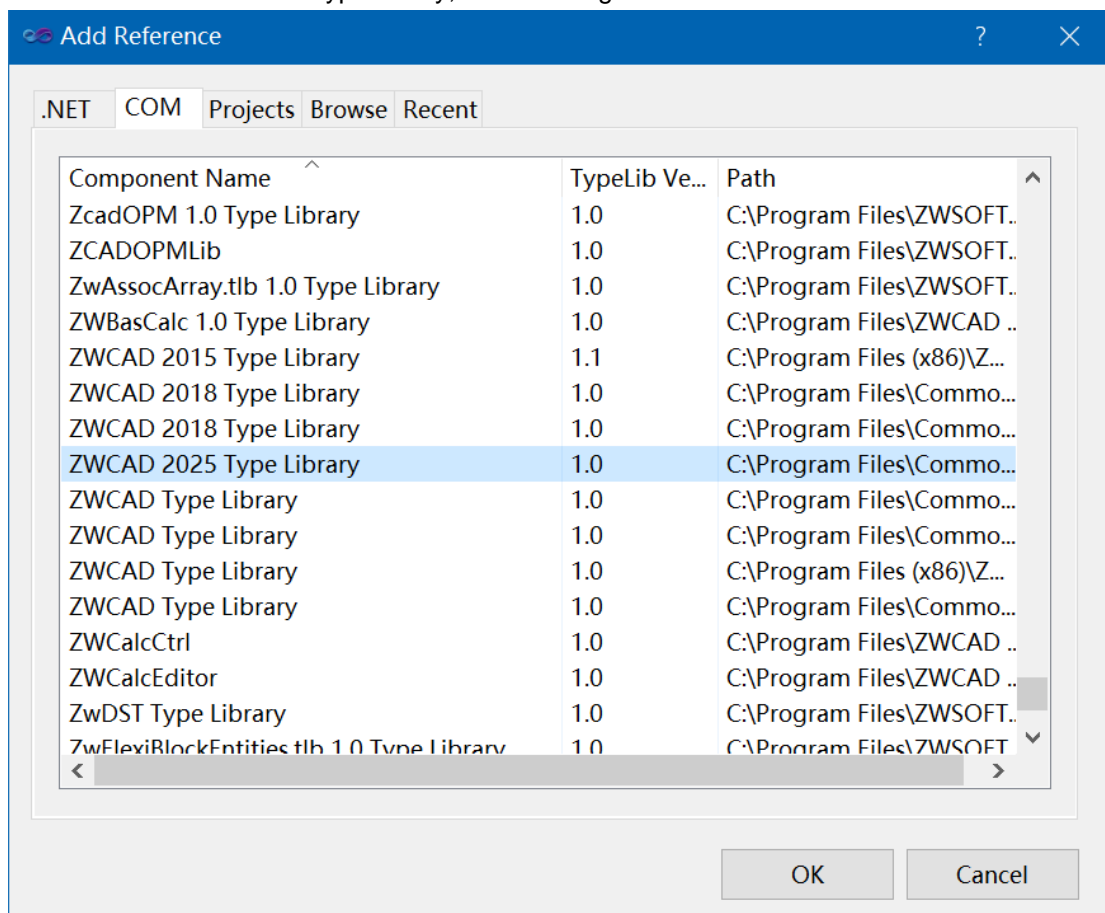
Add Reference

?

.NET COM Projects Browse Recent

| Component Name | TypeLib Ve... | Path |
|---|---|---|
| ZcadOPM 1.0 Type Library | 1.0 | C:\Program Files\ZWSOFT.. |
| ZCADOPMLib | 1.0 | C:\Program Files\ZWSOFT.. |
| ZwAssocArray.tlb 1.0 Type Library | 1.0 | C:\Program Files\ZWSOFT.. |
| ZWBasCalc 1.0 Type Library | 1.0 | C:\Program Files\ZWCAD .. |
| ZWCAD 2015 Type Library | 1.1 | C:\Program Files (x86)\Z... |
| ZWCAD 2018 Type Library | 1.0 | C:\Program Files\Commo... |
| ZWCAD 2018 Type Library | 1.0 | C:\Program Files\Commo... |
| ZWCAD 2025 Type Library | 1.0 | C:\Program Files\Commo... |
| ZWCAD Type Library | 1.0 | C:\Program Files\Commo... |
| ZWCAD Type Library | 1.0 | C:\Program Files\Commo... |
| ZWCAD Type Library | 1.0 | C:\Program Files (x86)\Z... |
| ZWCAD Type Library | 1.0 | C:\Program Files\Commo... |
| ZWCalcCtrl | 1.0 | C:\Program Files\ZWCAD .. |
| ZWCalcEditor | 1.0 | C:\Program Files\ZWCAD .. |
| ZwDST Type Library | 1.0 | C:\Program Files\ZWSOFT.. |
| ZwFlexiBlockEntities.tlb 1.0 Type Library | 1.0 | C:\Program Files\ZWSOFT |

OK Cancel